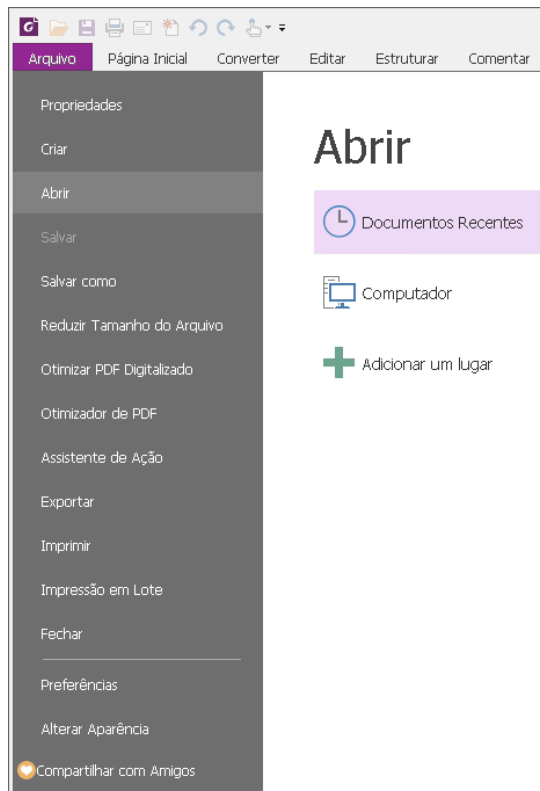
Arquivo Página Inicial Converter Editar Estruturar Comentar

Propriedades

Criar

Abrir

Salvar

Salvar como

Reduzir Tamanho do Arquivo

Otimizar PDF Digitalizado

Otimizador de PDF

Assistente de Ação

Exportar

Imprimir

Impressão em Lote

Fechar

Preferências

Alterar Aparência

Compartilhar com Amigos

Abrir

Documentos Recentes

Computador

Adicionar um lugar